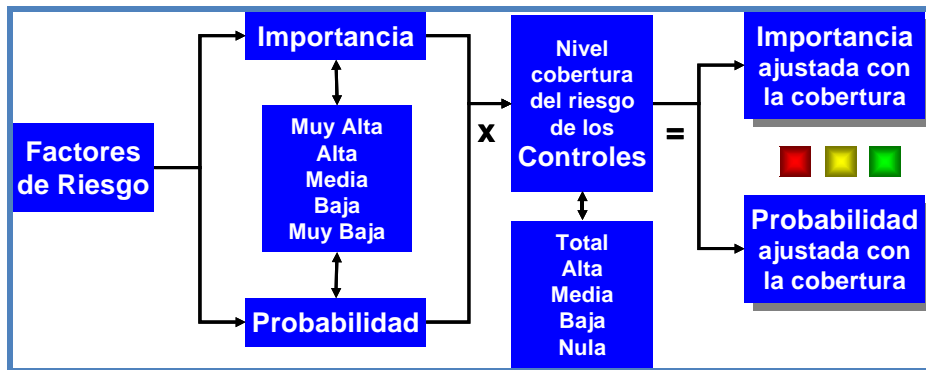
Factores de Riesgo

Importancia

Muy Alta
Alta
Media
Baja
Muy Baja

Probabilidad

x

Nivel cobertura del riesgo de los Controles

Total
Alta
Media
Baja
Nula

=

Importancia ajustada con la cobertura

Probabilidad ajustada con la cobertura